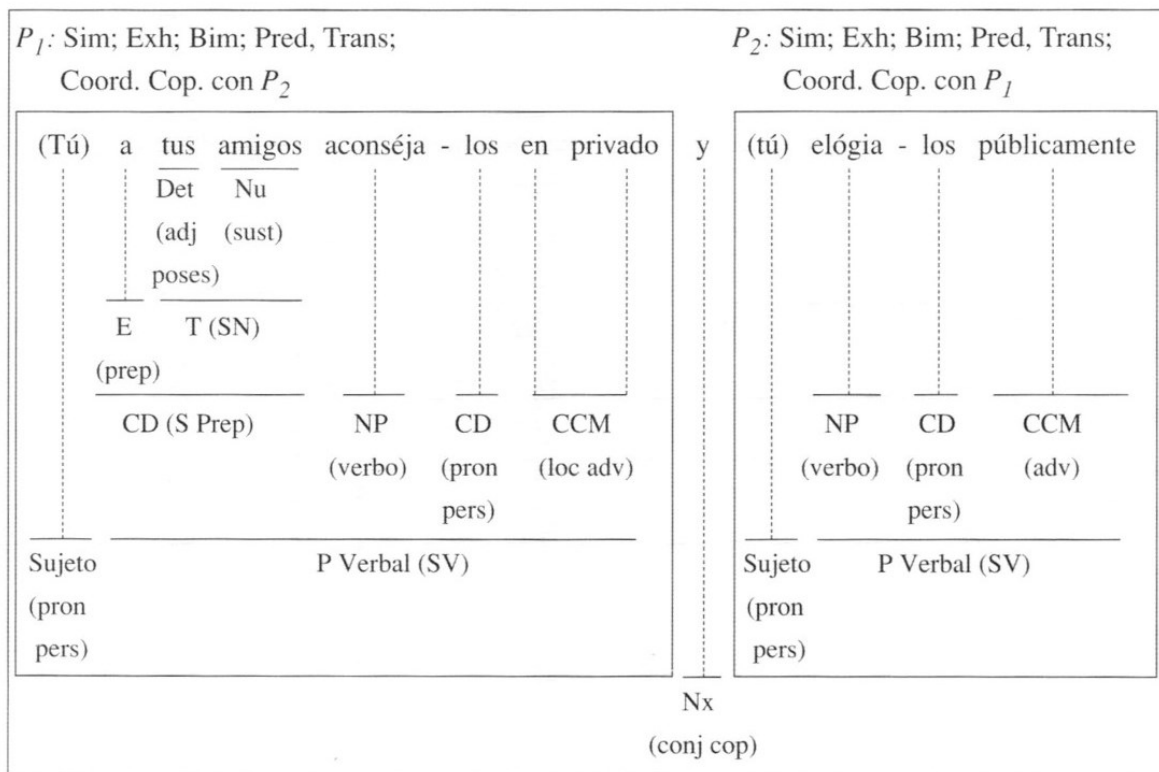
$P_1$: Sim; Exh; Bim; Pred, Trans; Coord. Cop. con $P_2$

$P_2$: Sim; Exh; Bim; Pred, Trans; Coord. Cop. con $P_1$

(Tú) a tus amigos aconséja - los en privado

Det (adj poses) Nu (sust)

E (prep) T (SN)

CD (S Prep) NP (verbo) CD (pron pers) CCM (loc adv)

Sujeto (pron pers) P Verbal (SV)

y

Nx (conj cop)

(tú) elógia - los públicamente

NP (verbo) CD (pron pers) CCM (adv)

Sujeto (pron pers) P Verbal (SV)